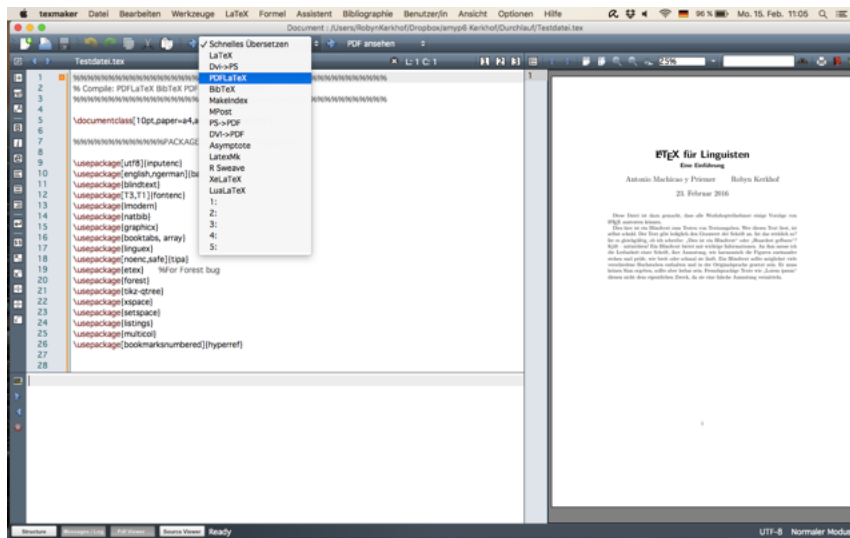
texmaker Datei Bearbeiten Werkzeuge LaTeX Formel Assistent Bibliographie Benutzer/in Ansicht Optionen Hilfe

96 % Mo. 15. Feb. 11:05

Document : /Users/RobynKerkhof/Dropbox/amyp8 Kerkhof/Durchlauf/Testdatei.tex

✓ Schnelles Übersetzen
LaTeX
Dvi->PS
PDFLaTeX
BibTeX
MakeIndex
MPost
PS->PDF
DVI->PDF
Asymptote
LatexMk
R Sweave
XeLaTeX
LuaLaTeX
1:
2:
3:
4:
5:

PDF ansehen

Testdatei.tex

L:1 C:1

25%

1 %%%%%%%%%%%%%%%%%%%%%%%%%%%%%%%%%%%%%%%%
2 % Compile: PDFLaTeX BibTeX PDF
3 %%%%%%%%%%%%%%%%%%%%%%%%%%%%%%%%%%%%%%%%
4
5 \documentclass[10pt,paper=a4,a
6
7 %%%%%%%%%%%%%%PACKAGE
8
9 \usepackage[utf8]{inputenc}
10 \usepackage[english,ngerman]{ba
11 \usepackage{blindtext}
12 \usepackage[T3,T1]{fontenc}
13 \usepackage{lmodern}
14 \usepackage{natbib}
15 \usepackage{graphicx}
16 \usepackage{booktabs, array}
17 \usepackage{linguex}
18 \usepackage[noenc,safe]{tipa}
19 \usepackage{etex} %For Forest bug
20 \usepackage{forest}
21 \usepackage{tikz-qtree}
22 \usepackage{xspace}
23 \usepackage{setspace}
24 \usepackage{listings}
25 \usepackage{multicol}
26 \usepackage[bookmarksnumbered]{hyperref}
27
28

1

LATEX für Linguisten
Eine Einführung
Antonio Machicao y Priemer Robyn Kerkhof
23. Februar 2016

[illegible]

1

Structure Messages / Log Pdf Viewer Source Viewer Ready

UTF-8 Normaler Modus